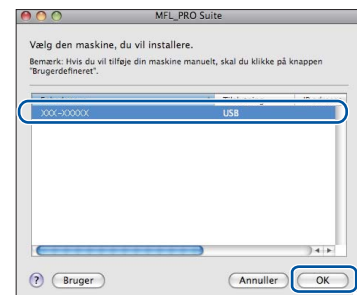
MFL_PRO Suite

Vælg den maskine, du vil installere.

Bemærk: Hvis du vil tilføje din maskine manuelt, skal du klikke på knappen "Brugerdefineret".

| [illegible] | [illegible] | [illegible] |
|---|---|---|
| XXX-XXXXX | USB | |

?
Bruger
Annuller
OK